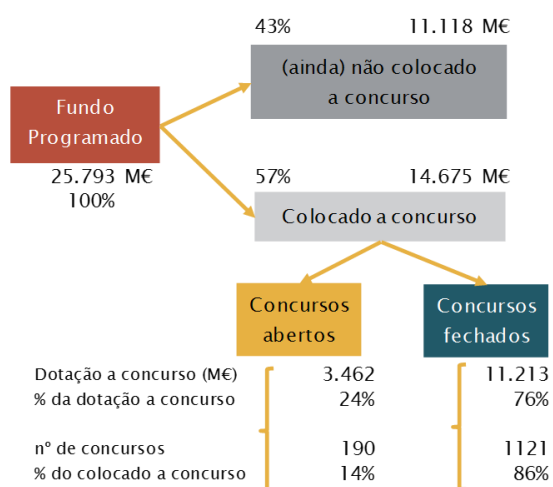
43%

11.118 M€

(ainda) não colocado a concurso

Fundo Programado

25.793 M€
100%

57%

14.675 M€

Colocado a concurso

Concursos abertos

Concursos fechados

| | Concursos abertos | Concursos fechados |
|---|---|---|
| Dotação a concurso (M€) | 3.462 | 11.213 |
| % da dotação a concurso | 24% | 76% |
| nº de concursos | 190 | 1121 |
| % do colocado a concurso | 14% | 86% |